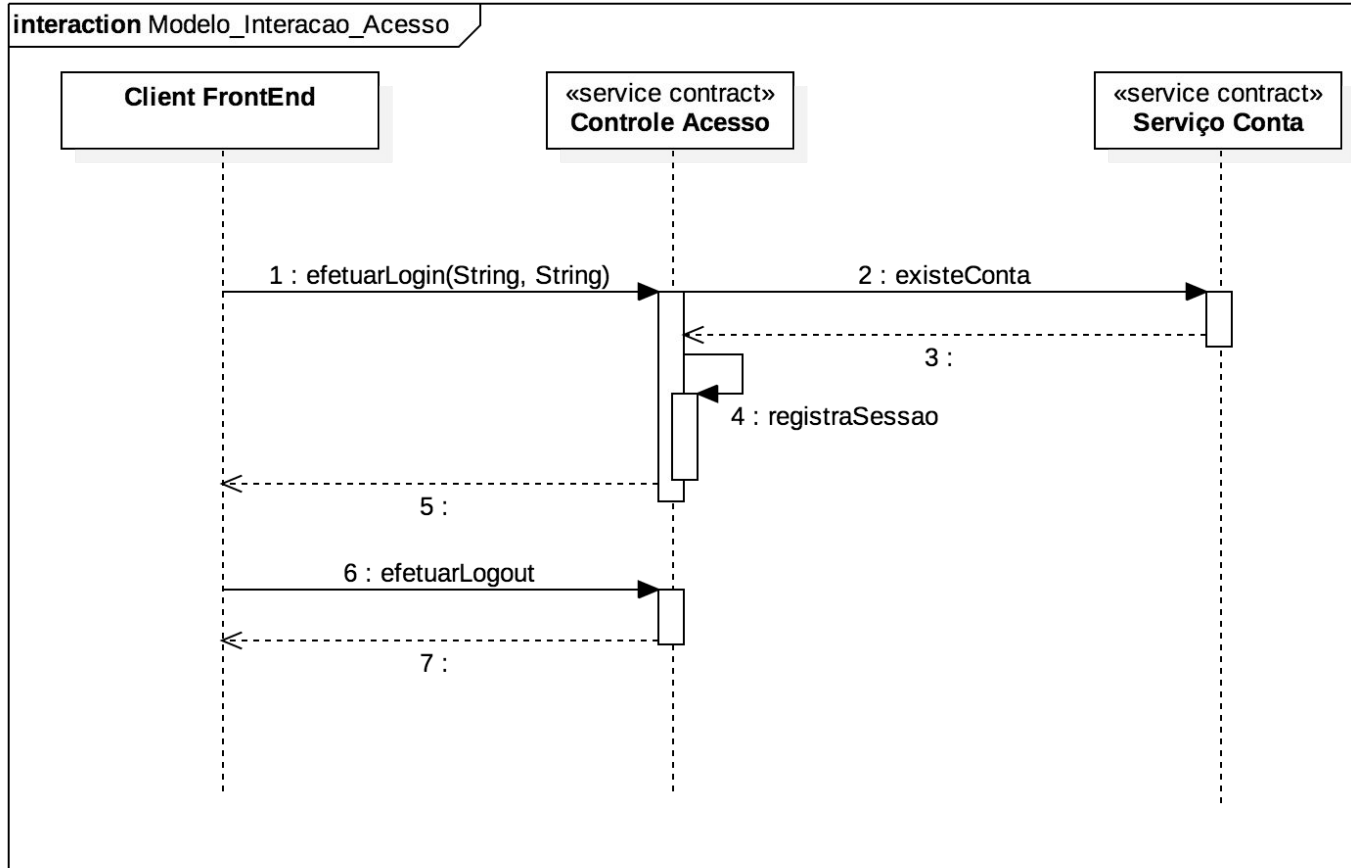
interaction Modelo_Interacao_Acesso

Client FrontEnd

«service contract»
Controle Acesso

«service contract»
Serviço Conta

1 : efetuarLogin(String, String)

2 : existeConta

3 :

4 : registraSessao

5 :

6 : efetuarLogout

7 :